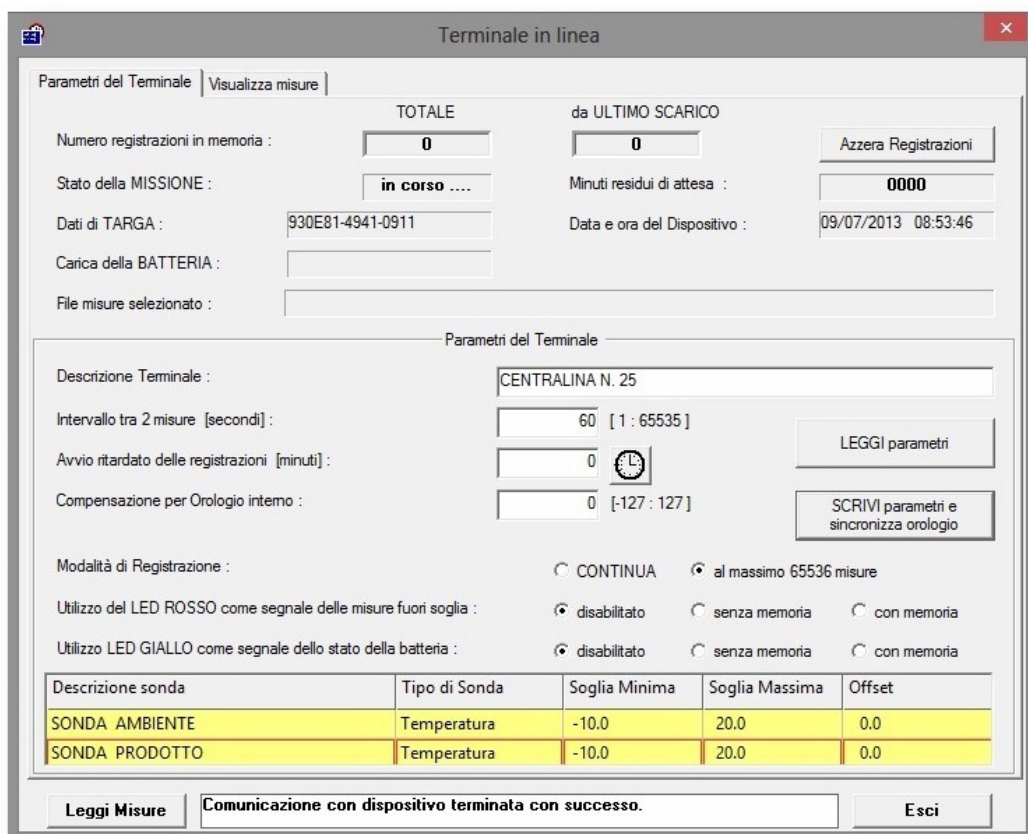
Terminale in linea

Parametri del Terminale | Visualizza misure

TOTALE | da ULTIMO SCARICO

Numero registrazioni in memoria : 0 | 0 | Azzera Registrazioni

Stato della MISSIONE : in corso .... | Minuti residui di attesa : 0000

Dati di TARGA : 930E81-4941-0911 | Data e ora del Dispositivo : 09/07/2013 08:53:46

Carica della BATTERIA :

File misure selezionato :

Parametri del Terminale

Descrizione Terminale : CENTRALINA N. 25

Intervallo tra 2 misure [secondi] : 60 [ 1 : 65535 ]

LEGGI parametri

Avvio ritardato delle registrazioni [minuti] : 0

Compensazione per Orologio interno : 0 [-127 : 127 ]

SCRIVI parametri e sincronizza orologio

Modalità di Registrazione : CONTINUA | al massimo 65536 misure

Utilizzo del LED ROSSO come segnale delle misure fuori soglia : disabilitato | senza memoria | con memoria

Utilizzo LED GIALLO come segnale dello stato della batteria : disabilitato | senza memoria | con memoria

| Descrizione sonda | Tipo di Sonda | Soglia Minima | Soglia Massima | Offset |
|---|---|---|---|---|
| SONDA AMBIENTE | Temperatura | -10.0 | 20.0 | 0.0 |
| SONDA PRODOTTO | Temperatura | -10.0 | 20.0 | 0.0 |

Leggi Misure | Comunicazione con dispositivo terminata con successo. | Esci